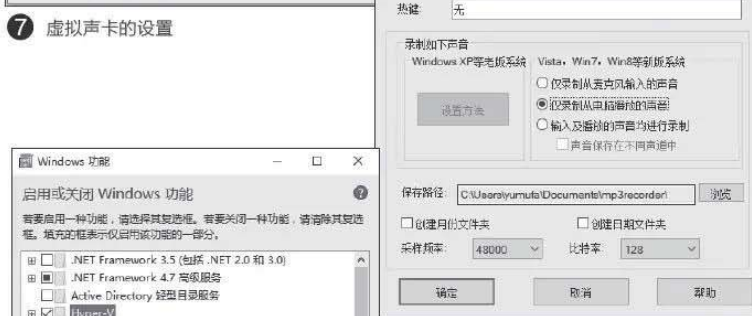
❼ 虚拟声卡的设置

Windows 功能

启用或关闭 Windows 功能

若要启用一种功能，请选择其复选框。若要关闭一种功能，请清除其复选框。填充的框表示仅启用该功能的一部分。

.NET Framework 3.5 (包括 .NET 2.0 和 3.0)
.NET Framework 4.7 高级服务
Active Directory 轻型目录服务
Hyper-V

热键: 无

录制如下声音
Windows XP等老版系统
设置方法
Vista，Win7，Win8等新版系统
仅录制从麦克风输入的声音
仅录制从电脑播放的声音
输入及播放的声音均进行录制
声音保存在不同声道中

保存路径: C:\Users\yumuta\Documents\mp3recorder\ 浏览
创建月份文件夹
创建日期文件夹
采样频率: 48000
比特率: 128

确定 取消 帮助